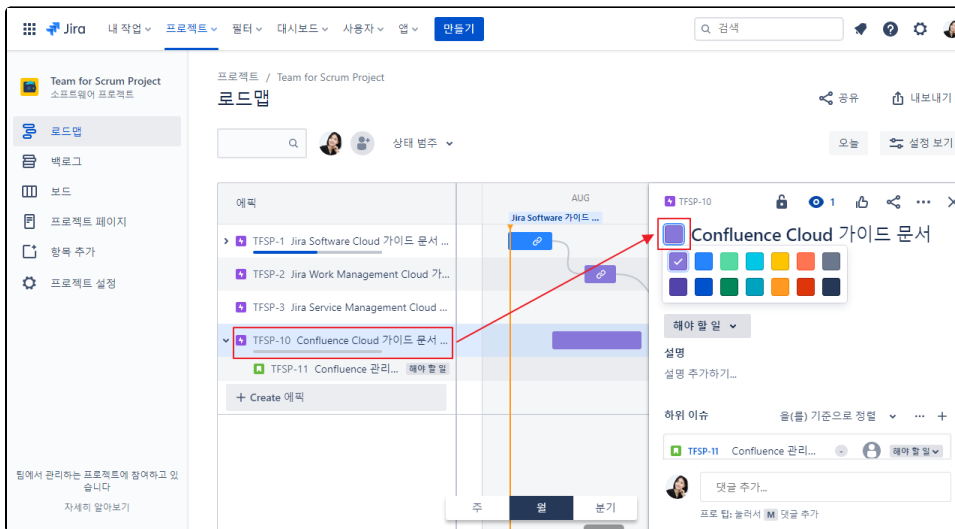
Jira 내 작업 프로젝트 필터 대시보드 사용자 앱 만들기

검색

Team for Scrum Project
소프트웨어 프로젝트

로드맵
백로그
보드
프로젝트 페이지
항목 추가
프로젝트 설정

팀에서 관리하는 프로젝트에 참여하고 있습니다
자세히 알아보기

프로젝트 / Team for Scrum Project
로드맵

공유 내보내기

상태 범주

오늘 설정 보기

에픽

AUG
Jira Software 가이드 ...

TFSP-1 Jira Software Cloud 가이드 문서 ...
TFSP-2 Jira Work Management Cloud 가...
TFSP-3 Jira Service Management Cloud ...
TFSP-10 Confluence Cloud 가이드 문서 ...
TFSP-11 Confluence 관리... 해야 할 일
+ Create 에픽

주 월 분기

TFSP-10
1

Confluence Cloud 가이드 문서

해야 할 일

설명
설명 추가하기...

하위 이슈 을(를) 기준으로 정렬 ··· +

TFSP-11 Confluence 관리... 해야 할 일

댓글 추가...
프로 팁: 눌러서 M 댓글 추가